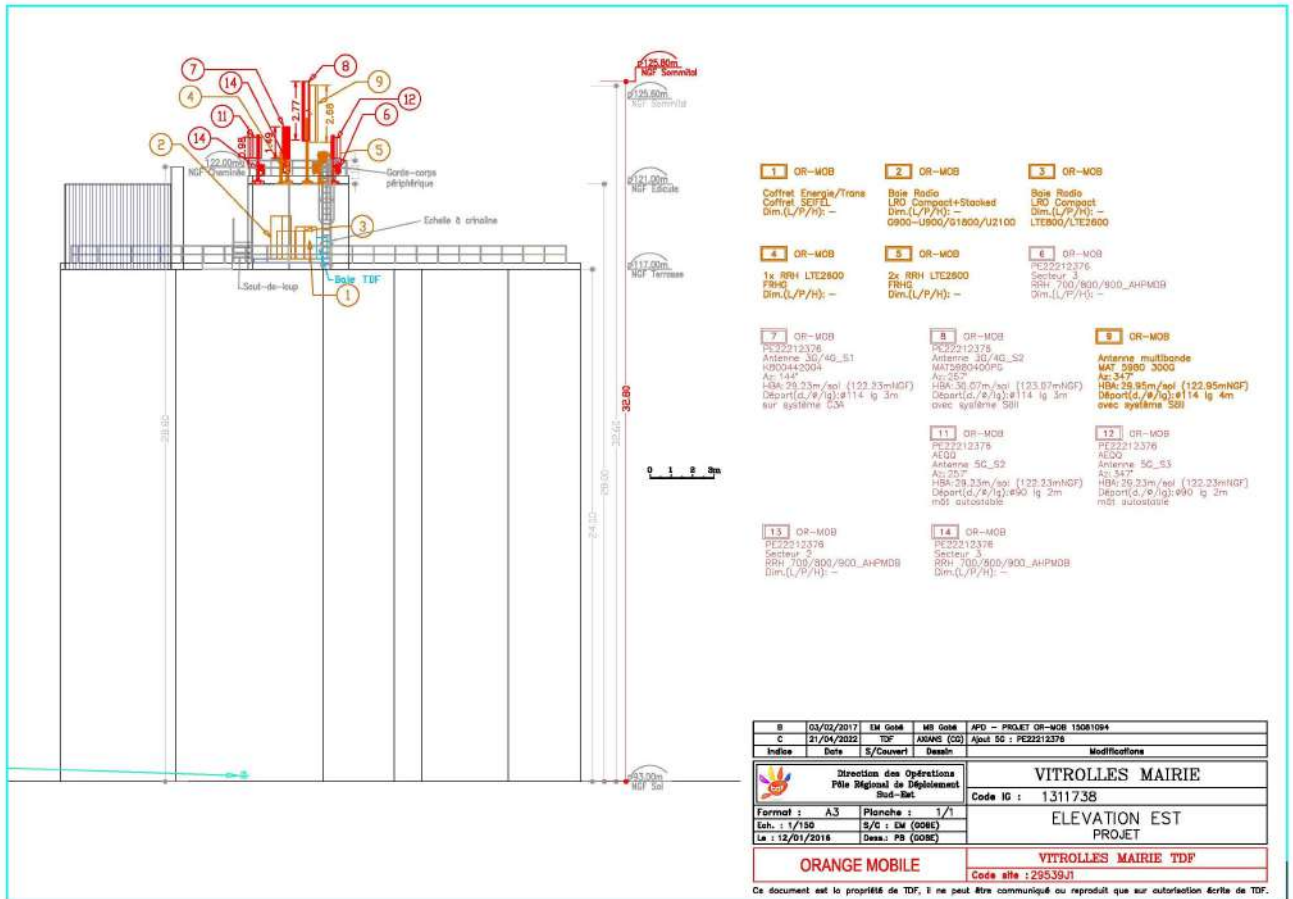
7
14
4
11
14
2
8
9
12
6
5
3
1
2.77
2.65
1.49
0.98

122.00m
NGF Cheminée

Garde-corps périphérique

Echelle à crinoline

Baie TDF

Saut-de-loup

ø125.80m
NGF Sommital

ø125.60m
NGF Sommital

ø121.00m
NGF Edicule

ø117.00m
NGF Terrasse

ø93.00m
NGF Sol

28.60
24.00
29.00
32.60
32.80

0 1 2 3m

1 OR-MOB
Coffret Energie/Trans
Coffret SEIFEL
Dim.(L/P/H): –

2 OR-MOB
Baie Radio
LRO Compact+Stacked
Dim.(L/P/H): –
G900-U900/G1800/U2100

3 OR-MOB
Baie Radio
LRO Compact
Dim.(L/P/H): –
LTE800/LTE2600

4 OR-MOB
1x RRH LTE2600
FRHG
Dim.(L/P/H): –

5 OR-MOB
2x RRH LTE2600
FRHG
Dim.(L/P/H): –

6 OR-MOB
PE22212376
Secteur 3
RRH 700/800/900_AHPMOB
Dim.(L/P/H): –

7 OR-MOB
PE22212376
Antenne 3G/4G_S1
K800442004
Az: 144°
HBA: 29.23m/sol (122.23mNGF)
Départ(d./ø/lg): ø114 lg 3m
sur système C3A

8 OR-MOB
PE22212376
Antenne 3G/4G_S2
MAT5680400PG
Az: 257°
HBA: 30.07m/sol (123.07mNGF)
Départ(d./ø/lg): ø114 lg 3m
avec système S8II

9 OR-MOB
Antenne multibande
MAT 5680 300G
Az: 347°
HBA: 29.95m/sol (122.95mNGF)
Départ(d./ø/lg): ø114 lg 4m
avec système S8II

11 OR-MOB
PE22212376
AEQQ
Antenne 5G_S2
Az: 257°
HBA: 29.23m/sol (122.23mNGF)
Départ(d./ø/lg): ø90 lg 2m
mât autostable

12 OR-MOB
PE22212376
AEQQ
Antenne 5G_S3
Az: 347°
HBA: 29.23m/sol (122.23mNGF)
Départ(d./ø/lg): ø90 lg 2m
mât autostable

13 OR-MOB
PE22212376
Secteur 2
RRH 700/800/900_AHPMOB
Dim.(L/P/H): –

14 OR-MOB
PE22212376
Secteur 3
RRH 700/800/900_AHPMOB
Dim.(L/P/H): –

| B | 03/02/2017 | EM Gobé | MB Gobé | APD – PROJET OR-MOB 15081094 |
|---|---|---|---|---|
| C | 21/04/2022 | TDF | AXIANS (CG) | Ajout 5G : PE22212376 |
| Indice | Date | S/Couvert | Dessin | Modifications |

Direction des Opérations
Pôle Régional de Déploiement
Sud-Est

VITROLLES MAIRIE
Code IG : 1311738

Format : A3
Planche : 1/1
Ech. : 1/150
S/C : EM (GOBE)
Le : 12/01/2016
Dess.: PB (GOBE)

ELEVATION EST
PROJET

ORANGE MOBILE

VITROLLES MAIRIE TDF
Code site : 29539J1

Ce document est la propriété de TDF, il ne peut être communiqué ou reproduit que sur autorisation écrite de TDF.